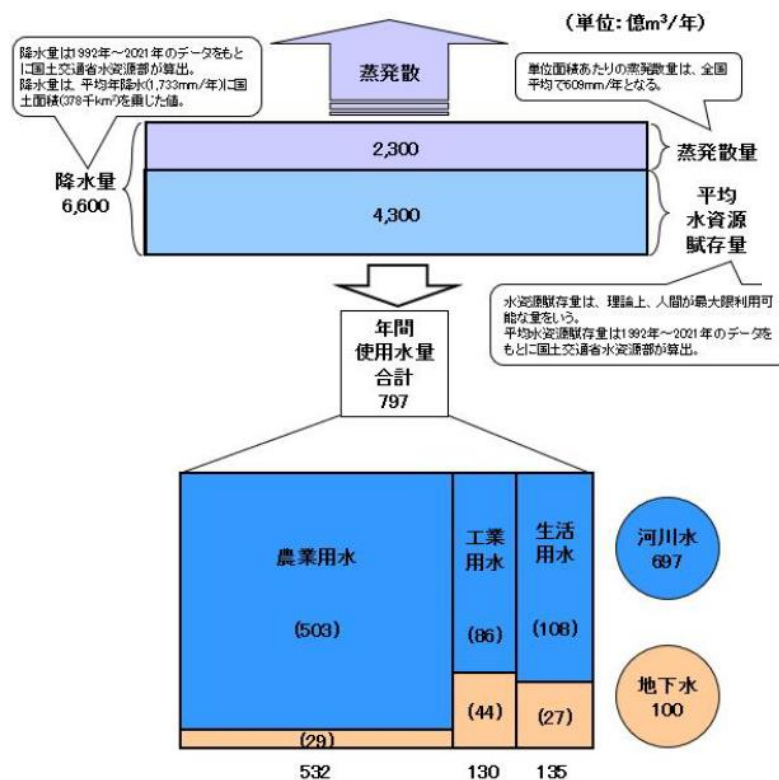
(単位: 億$m^3$/年)

降水量は1992年～2021年のデータをもとに国土交通省水資源部が算出。
降水量は、平均年降水(1,733mm/年)に国土面積(378千$km^2$)を乗じた値。

蒸発散

単位面積あたりの蒸発散量は、全国平均で609mm/年となる。

2,300

蒸発散量

降水量
6,600

4,300

平均
水資源
賦存量

水資源賦存量は、理論上、人間が最大限利用可能な量をいう。
平均水資源賦存量は1992年～2021年のデータをもとに国土交通省水資源部が算出。

年間
使用水量
合計
797

農業用水

(503)

工業用水

(86)

生活用水

(108)

河川水
697

(44)

(27)

地下水
100

(29)

532

130

135